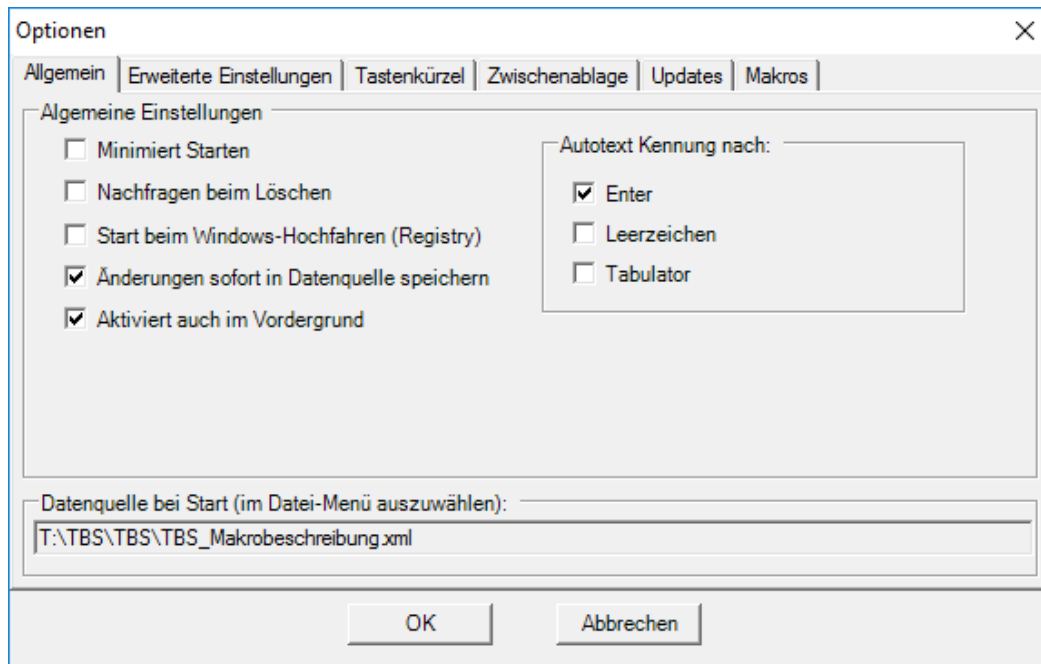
Optionen
×

Allgemein | Erweiterte Einstellungen | Tastenkürzel | Zwischenablage | Updates | Makros

Algemeine Einstellungen

☐ Minimiert Starten
☐ Nachfragen beim Löschen
☐ Start beim Windows-Hochfahren (Registry)
☑ Änderungen sofort in Datenquelle speichern
☑ Aktiviert auch im Vordergrund

Autotext Kennung nach:
☑ Enter
☐ Leerzeichen
☐ Tabulator

Datenquelle bei Start (im Datei-Menü auszuwählen):
T:\TBS\TBS\TBS_Makrobeschreibung.xml

OK
Abbrechen